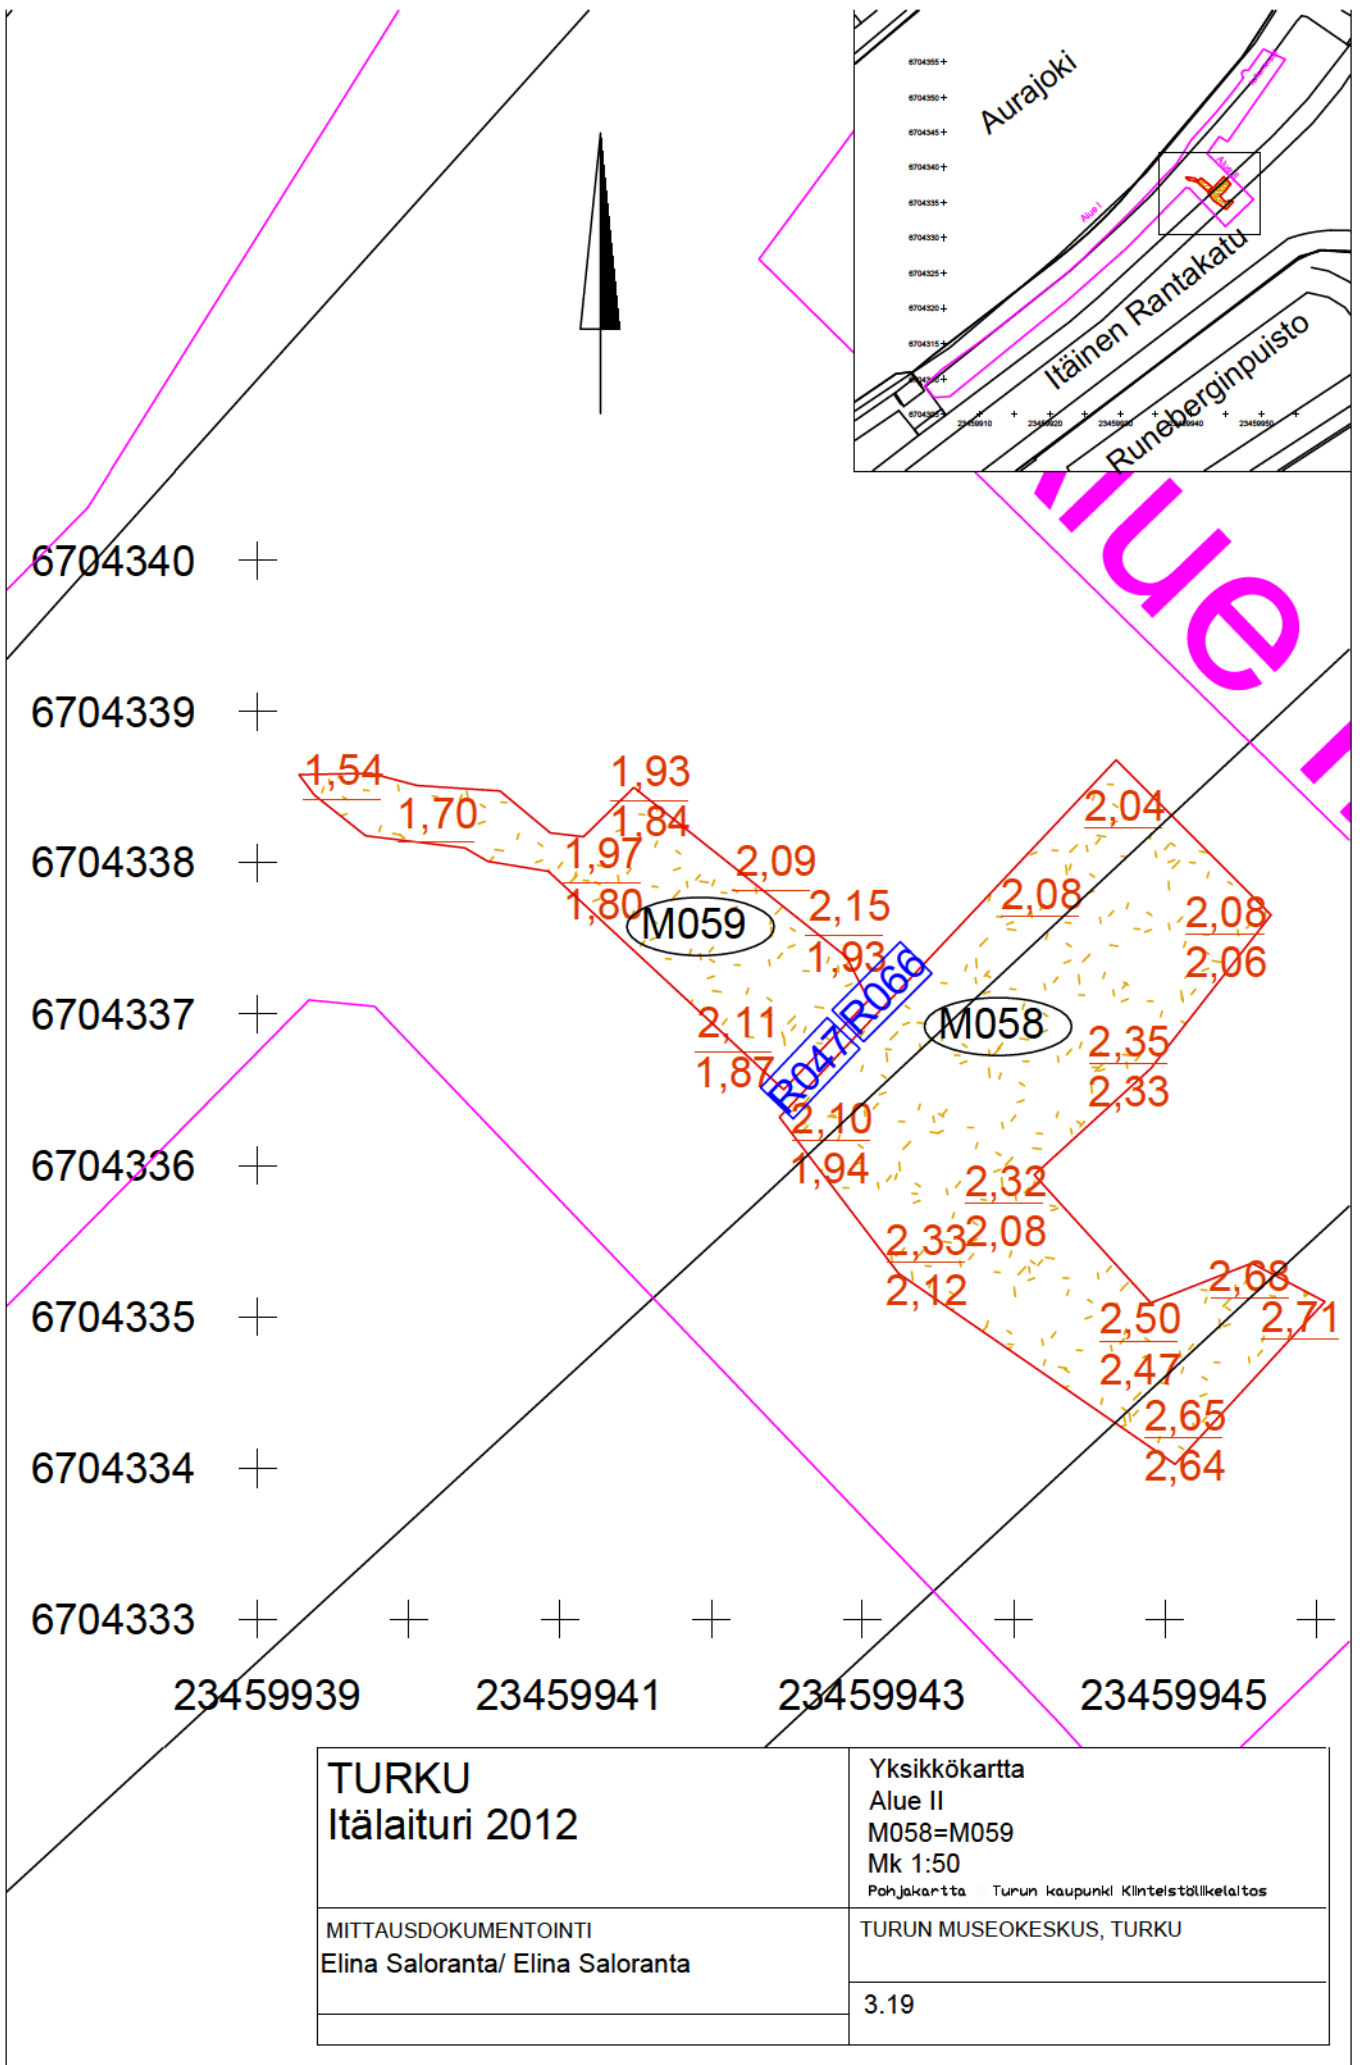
Aurajoki
Itäinen Rantakatu
Runeberginpuisto
Alue I
Alue II

lue I

6704340
6704339
6704338
6704337
6704336
6704335
6704334
6704333

1,54
1,70
1,93
1,84
1,97
1,80
2,09
2,15
1,93
M059
2,11
1,87
R047
R066
2,10
1,94
2,04
2,08
2,08
2,06
M058
2,35
2,33
2,32
2,08
2,33
2,12
2,68
2,71
2,50
2,47
2,65
2,64

23459939
23459941
23459943
23459945

| TURKU Itälaituri 2012 | Yksikkökartta Alue II M058=M059 Mk 1:50 Pohjakartta Turun kaupunki Kiinteistöliikelaitos |
|---|---|
| MITTAUSDOKUMENTOINTI Elina Saloranta/ Elina Saloranta | TURUN MUSEOKESKUS, TURKU |
| | 3.19 |